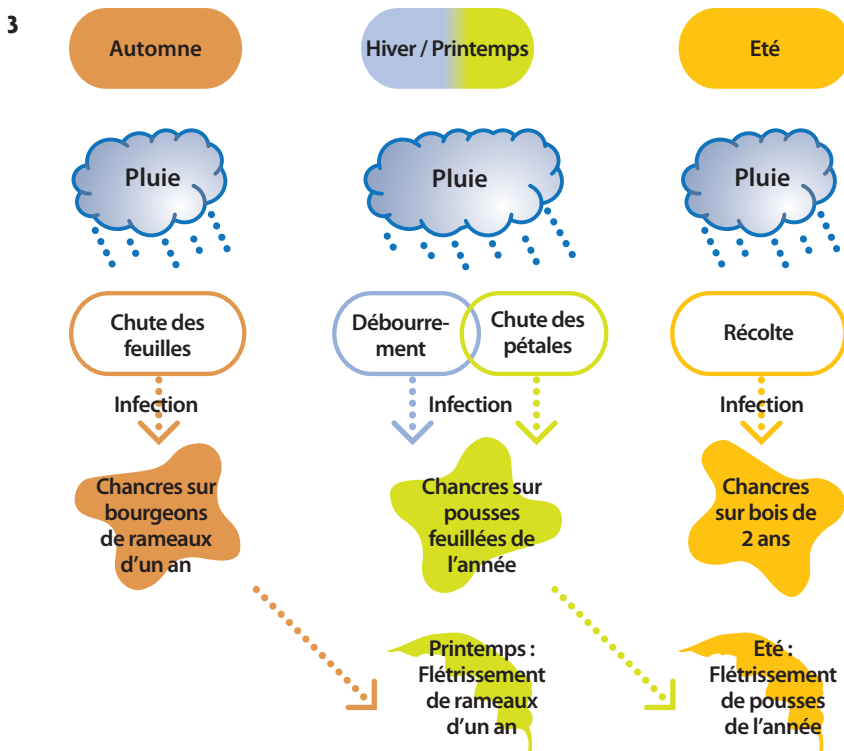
3

Automne

Hiver / Printemps

Eté

Pluie

Pluie

Pluie

Chute des feuilles

Débourrement

Chute des pétales

Récolte

Infection

Infection

Infection

Chancres sur bourgeons de rameaux d'un an

Chancres sur pousses feuillées de l'année

Chancres sur bois de 2 ans

Printemps : Flétrissement de rameaux d'un an

Eté : Flétrissement de pousses de l'année